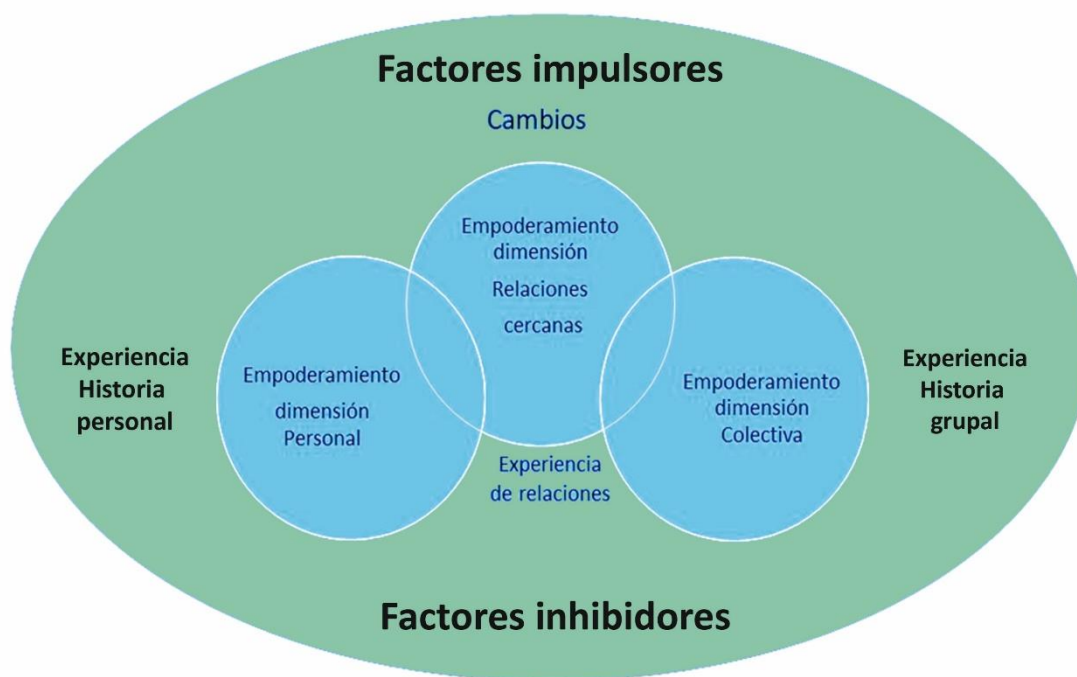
Factores impulsores

Cambios

Empoderamiento dimensión Relaciones cercanas

Experiencia Historia personal

Empoderamiento dimensión Personal

Empoderamiento dimensión Colectiva

Experiencia Historia grupal

Experiencia de relaciones

Factores inhibidores